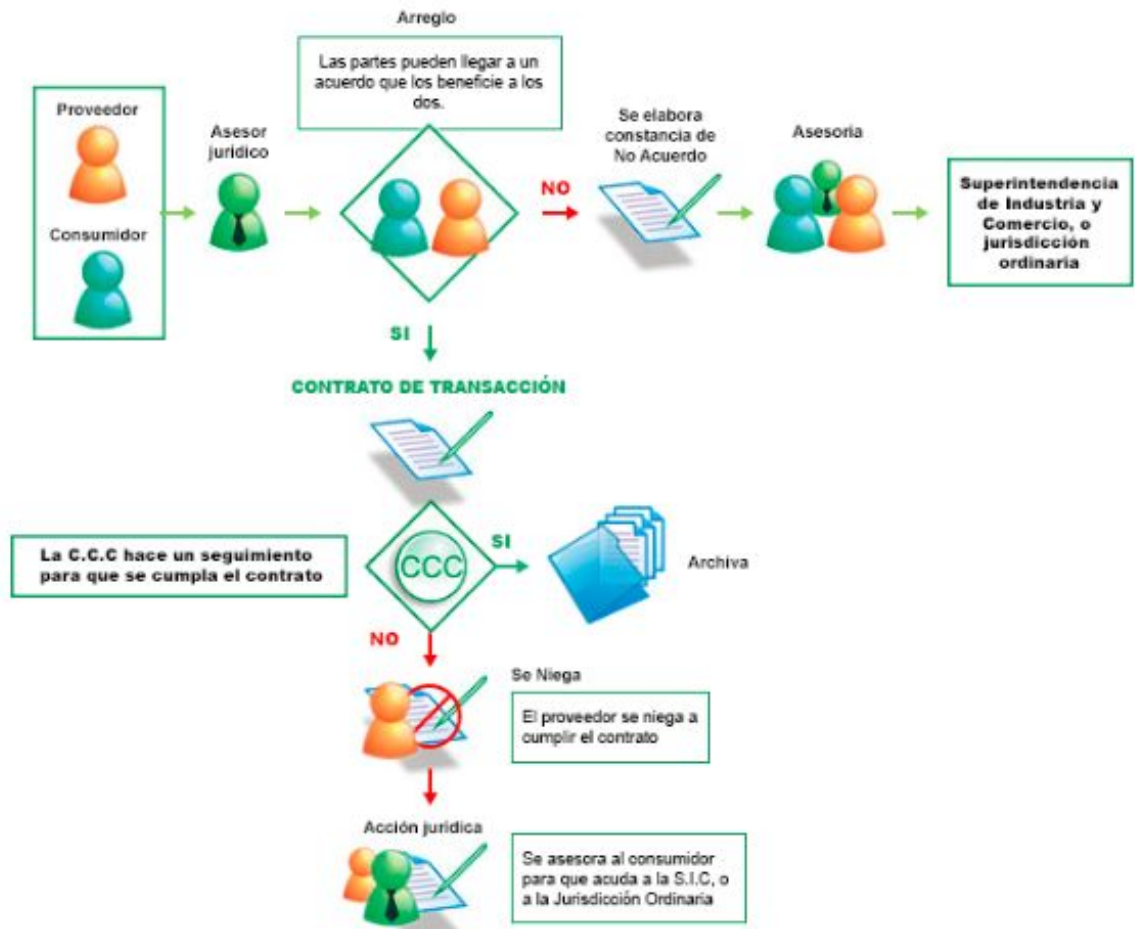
Arreglo

Las partes pueden llegar a un acuerdo que los beneficie a los dos.

Proveedor

Consumidor

Asesor jurídico

NO

Se elabora constancia de No Acuerdo

Asesoría

Superintendencia de Industria y Comercio, o jurisdicción ordinaria

SI

CONTRATO DE TRANSACCIÓN

La C.C.C hace un seguimiento para que se cumpla el contrato

CCC

SI

Archiva

NO

Se Niega

El proveedor se niega a cumplir el contrato

Acción jurídica

Se asesora al consumidor para que acuda a la S.I.C, o a la Jurisdicción Ordinaria